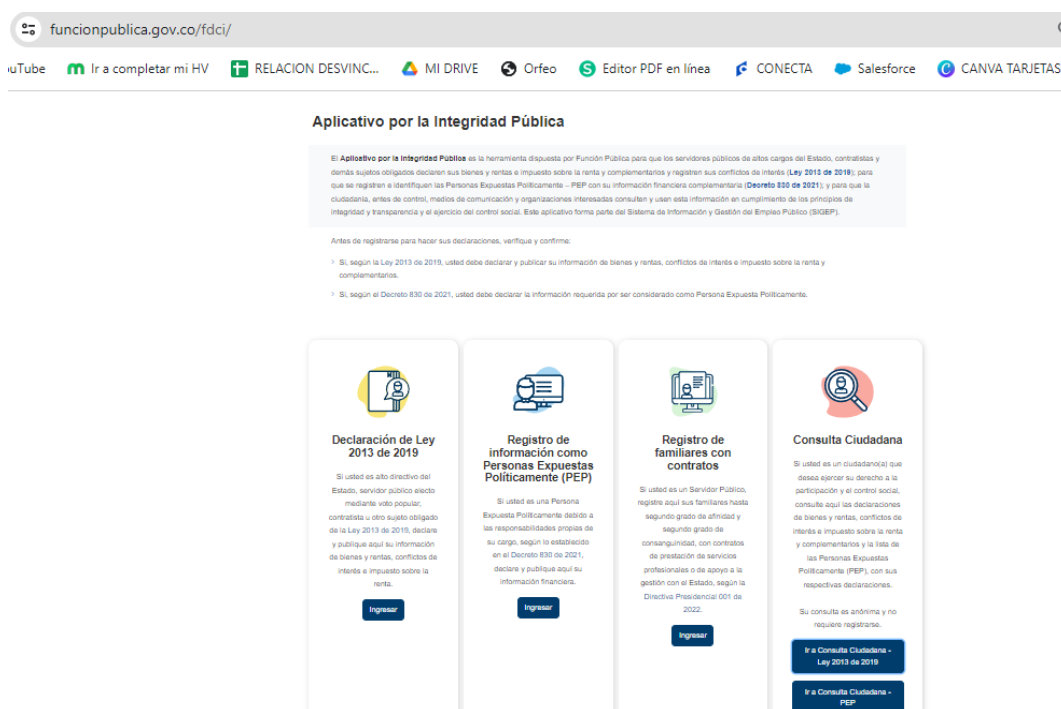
funcionpublica.gov.co/fdci/

uTube Ir a completar mi HV RELACION DESVINC... MI DRIVE Orfeo Editor PDF en línea CONECTA Salesforce CANVA TARJETAS

Aplicativo por la Integridad Pública

El Aplicativo por la Integridad Pública es la herramienta dispuesta por Función Pública para que los servidores públicos de altos cargos del Estado, contratistas y demás sujetos obligados declaren sus bienes y rentas e impuesto sobre la renta y complementarios y registren sus conflictos de interés (Ley 2013 de 2019); para que se registren e identifiquen las Personas Expuestas Políticamente – PEP con su información financiera complementaria (Decreto 830 de 2021); y para que la ciudadanía, entes de control, medios de comunicación y organizaciones interesadas consulten y usen esta información en cumplimiento de los principios de integridad y transparencia y el ejercicio del control social. Este aplicativo forma parte del Sistema de Información y Gestión del Empleo Público (SIGEP).

Antes de registrarse para hacer sus declaraciones, verifique y confirme:

Si, según la Ley 2013 de 2019, usted debe declarar y publicar su información de bienes y rentas, conflictos de interés e impuesto sobre la renta y complementarios.

Si, según el Decreto 830 de 2021, usted debe declarar la información requerida por ser considerado como Persona Expuesta Políticamente.

Declaración de Ley 2013 de 2019

Si usted es alto directivo del Estado, servidor público electo mediante voto popular, contratista u otro sujeto obligado de la Ley 2013 de 2019, declare y publique aquí su información de bienes y rentas, conflictos de interés e impuesto sobre la renta.

Ingresar

Registro de información como Personas Expuestas Políticamente (PEP)

Si usted es una Persona Expuesta Políticamente debido a las responsabilidades propias de su cargo, según lo establecido en el Decreto 830 de 2021, declare y publique aquí su información financiera.

Ingresar

Registro de familiares con contratos

Si usted es un Servidor Público, registre aquí sus familiares hasta segundo grado de afinidad y segundo grado de consanguinidad, con contratos de prestación de servicios profesionales o de apoyo a la gestión con el Estado, según la Directiva Presidencial 001 de 2022.

Ingresar

Consulta Ciudadana

Si usted es un ciudadano(a) que desea ejercer su derecho a la participación y el control social, consulte aquí las declaraciones de bienes y rentas, conflictos de interés e impuesto sobre la renta y complementarios y la lista de las Personas Expuestas Políticamente (PEP), con sus respectivas declaraciones.

Su consulta es anónima y no requiere registrarse.

Ir a Consulta Ciudadana - Ley 2013 de 2019

Ir a Consulta Ciudadana - PEP